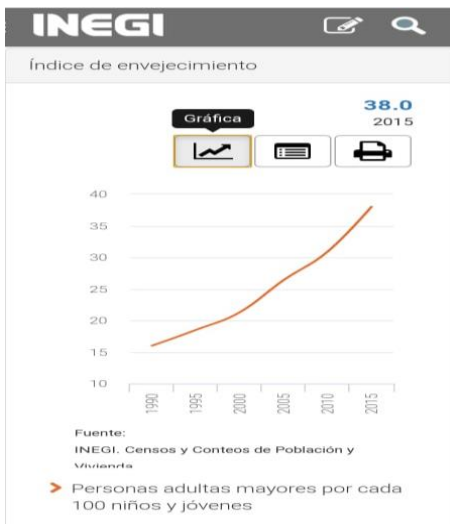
INEGI

Índice de envejecimiento

38.0
2015

Gráfica

40
35
30
25
20
15
10

1990
1995
2000
2005
2010
2015

Fuente:
INEGI. Censos y Conteos de Población y Vivienda

> Personas adultas mayores por cada 100 niños y jóvenes